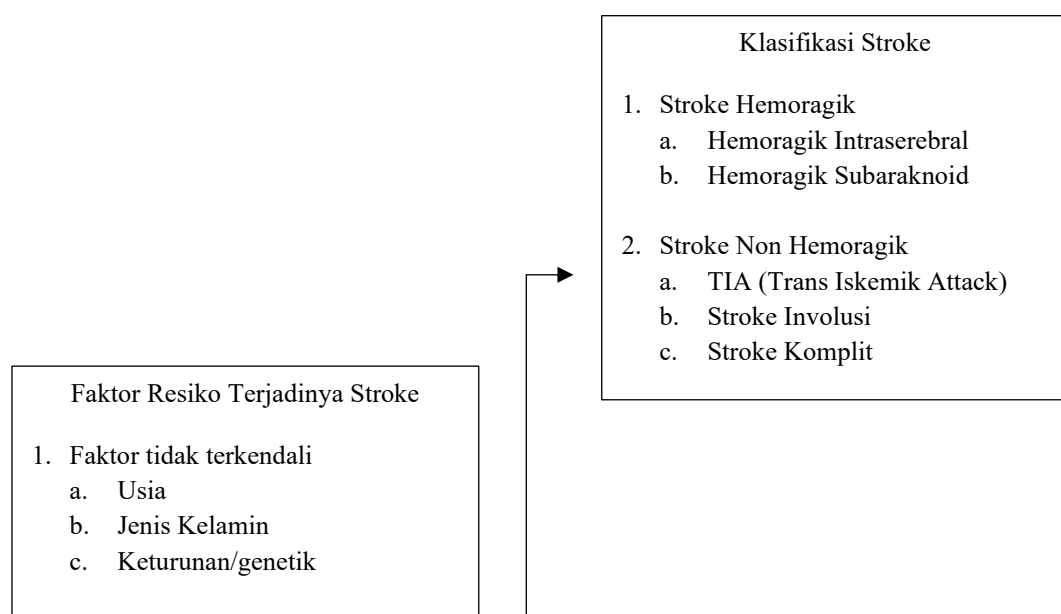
Klasifikasi Stroke

1. Stroke Hemoragik
a. Hemoragik Intraserebral
b. Hemoragik Subaraknoid

2. Stroke Non Hemoragik
a. TIA (Trans Iskemik Attack)
b. Stroke Involusi
c. Stroke Komplit

Faktor Resiko Terjadinya Stroke

1. Faktor tidak terkendali
a. Usia
b. Jenis Kelamin
c. Keturunan/genetik